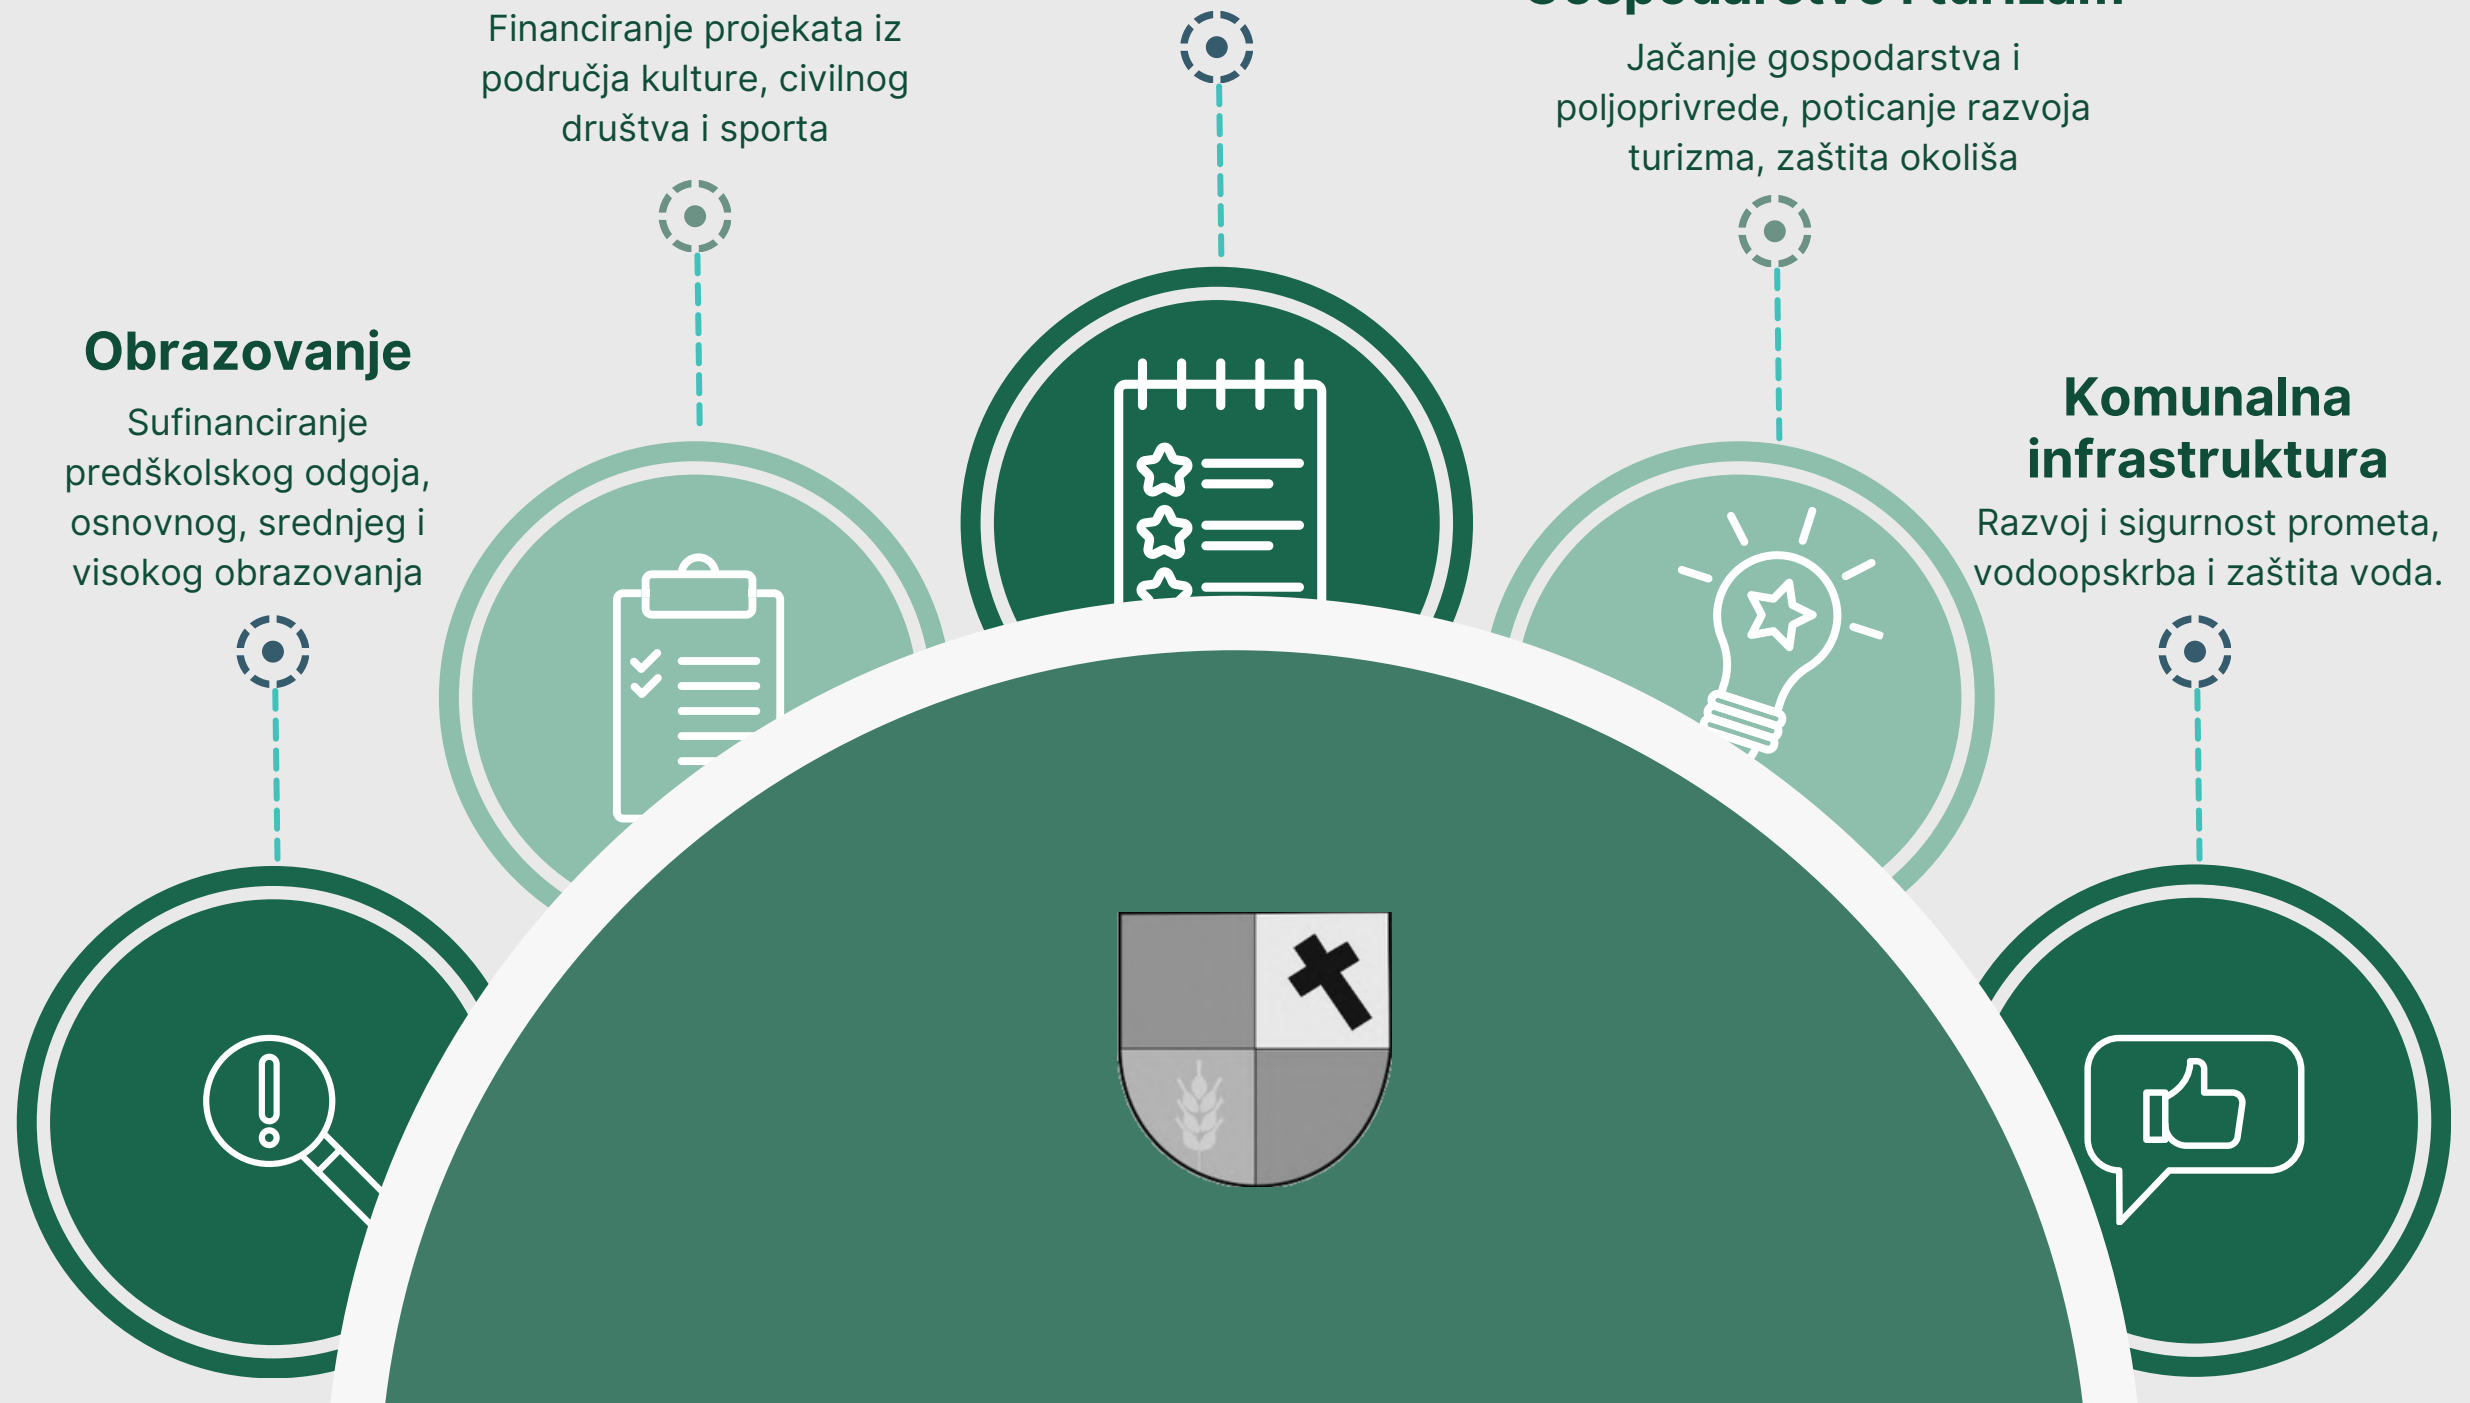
Financiranje projekata iz područja kulture, civilnog društva i sporta

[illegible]

Jačanje gospodarstva i poljoprivrede, poticanje razvoja turizma, zaštita okoliša

Obrazovanje

Sufinanciranje predškolskog odgoja, osnovnog, srednjeg i visokog obrazovanja

Komunalna infrastruktura

Razvoj i sigurnost prometa, vodoopskrba i zaštita voda.